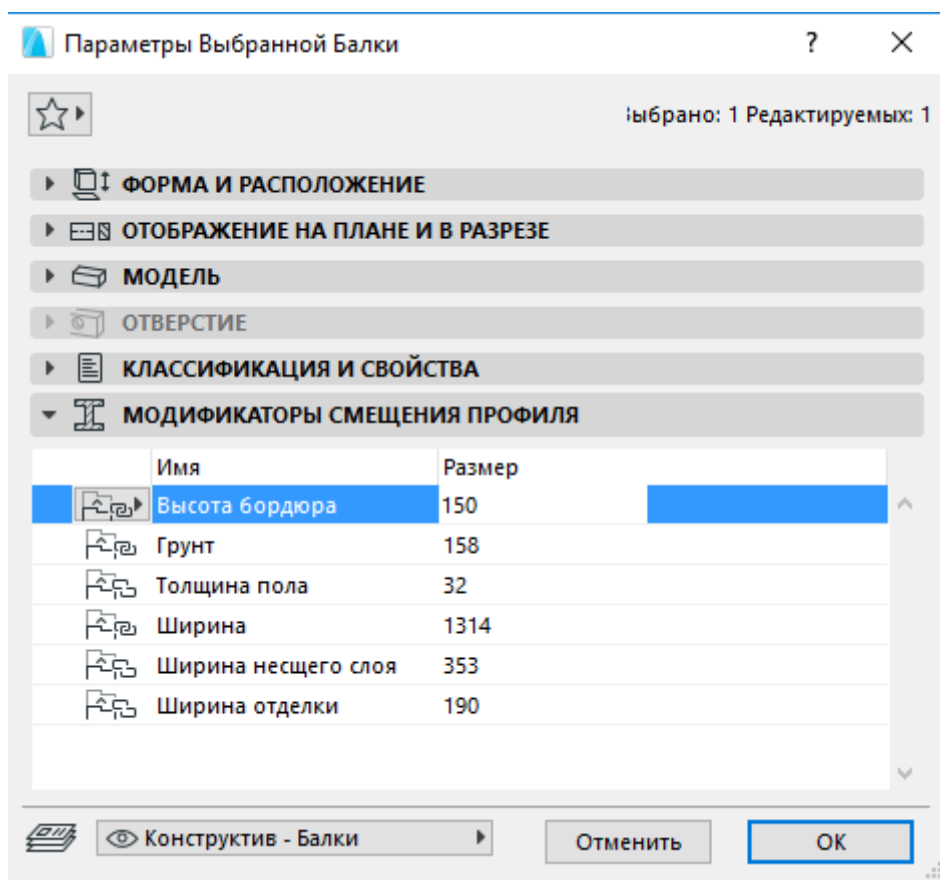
Параметры Выбранной Балки

?

ыбрано: 1 Редактируемых: 1

ФОРМА И РАСПОЛОЖЕНИЕ

ОТОБРАЖЕНИЕ НА ПЛАНЕ И В РАЗРЕЗЕ

МОДЕЛЬ

ОТВЕРСТИЕ

КЛАССИФИКАЦИЯ И СВОЙСТВА

МОДИФИКАТОРЫ СМЕЩЕНИЯ ПРОФИЛЯ

| Имя | Размер |
|---|---|
| Высота бордюра | 150 |
| Грунт | 158 |
| Толщина пола | 32 |
| Ширина | 1314 |
| Ширина несщего слоя | 353 |
| Ширина отделки | 190 |

Конструктив - Балки

Отменить

ОК